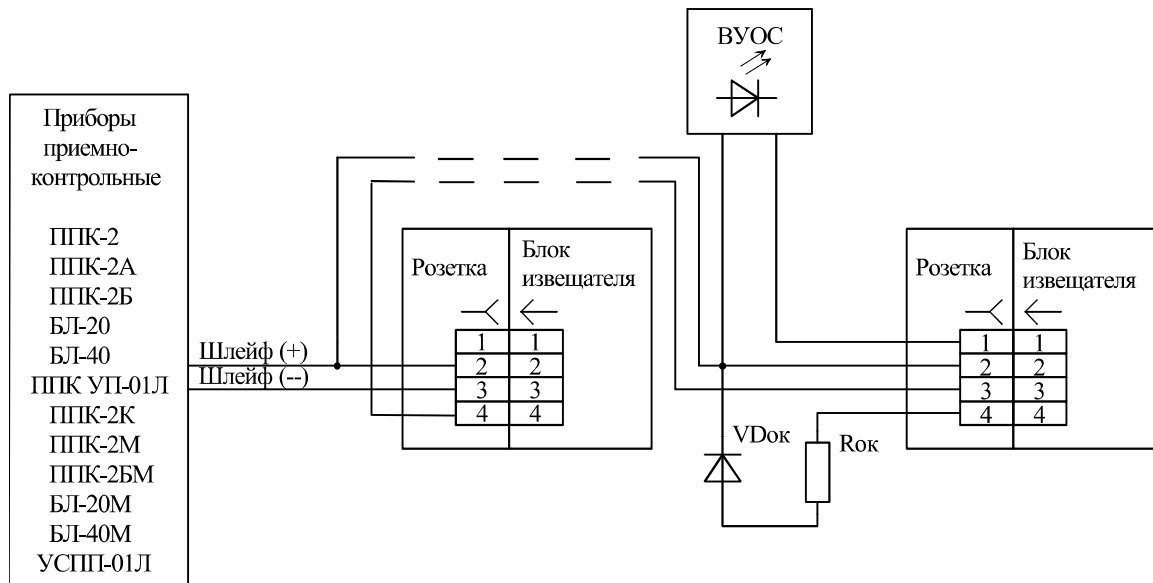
ВУОС

Приборы приемно-контрольные

ППК-2
ППК-2А
ППК-2Б
БЛ-20
БЛ-40
ППК УП-01Л
ППК-2К
ППК-2М
ППК-2БМ
БЛ-20М
БЛ-40М
УСПП-01Л

Шлейф (+)
Шлейф (--)

Розетка
Блок извещателя

| 1 | 1 |
|---|---|
| 2 | 2 |
| 3 | 3 |
| 4 | 4 |

VDок
Rок

Розетка
Блок извещателя

| 1 | 1 |
|---|---|
| 2 | 2 |
| 3 | 3 |
| 4 | 4 |